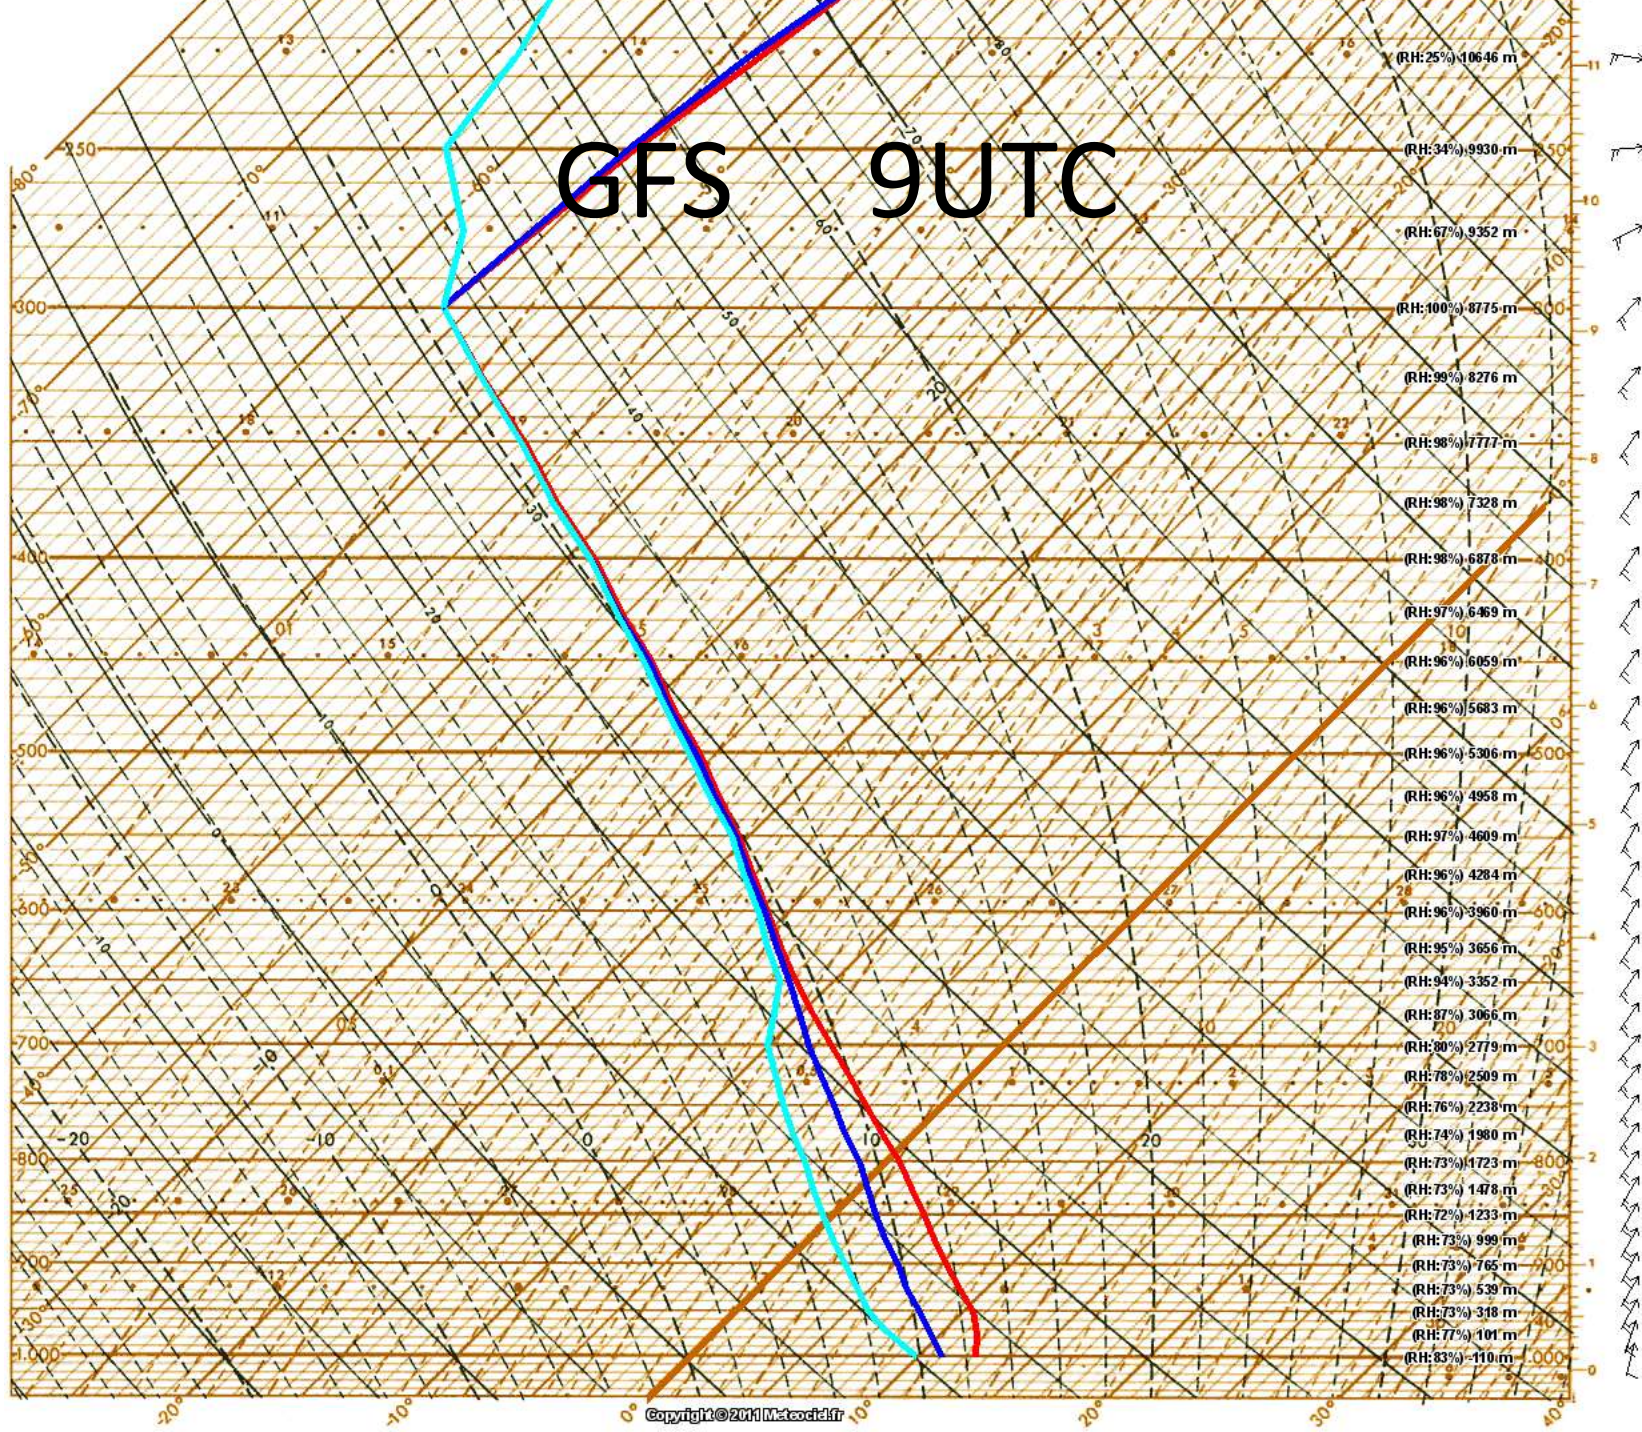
GFS 9UTC

(RH:25%) 10646 m
(RH:34%) 9930 m
(RH:67%) 9352 m
(RH:100%) 8775 m
(RH:99%) 8276 m
(RH:98%) 7777 m
(RH:98%) 7328 m
(RH:98%) 6878 m
(RH:97%) 6469 m
(RH:96%) 6059 m
(RH:96%) 5683 m
(RH:96%) 5306 m
(RH:96%) 4958 m
(RH:97%) 4609 m
(RH:96%) 4284 m
(RH:96%) 3960 m
(RH:95%) 3656 m
(RH:94%) 3352 m
(RH:87%) 3066 m
(RH:80%) 2779 m
(RH:78%) 2509 m
(RH:76%) 2238 m
(RH:74%) 1980 m
(RH:73%) 1723 m
(RH:73%) 1478 m
(RH:72%) 1233 m
(RH:73%) 999 m
(RH:73%) 765 m
(RH:73%) 539 m
(RH:73%) 318 m
(RH:77%) 101 m
(RH:83%) -110 m

250
300
400
500
600
700
800
900
1000

-20
-10
0
10
20

-20°
-10°
0°
10°
20°
30°
40°

Copyright © 2011 Meteociel.fr